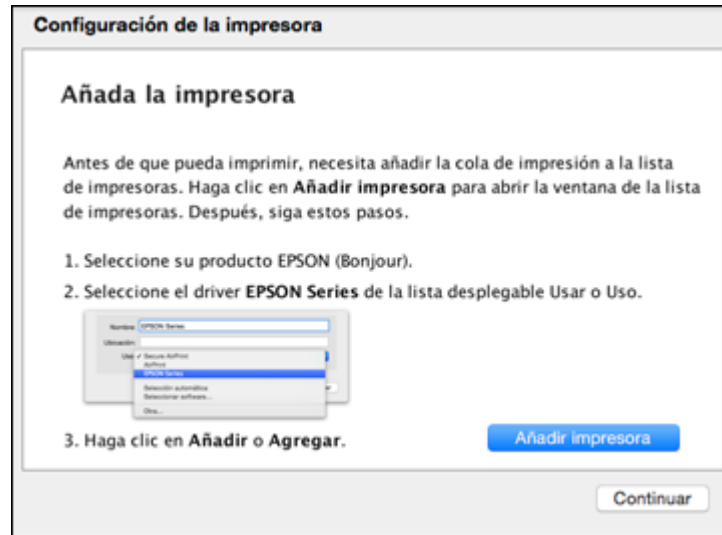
Configuración de la impresora

Añada la impresora

Antes de que pueda imprimir, necesita añadir la cola de impresión a la lista de impresoras. Haga clic en **Añadir impresora** para abrir la ventana de la lista de impresoras. Después, siga estos pasos.

1. Seleccione su producto EPSON (Bonjour).

2. Seleccione el driver **EPSON Series** de la lista desplegable Usar o Uso.

Nombre: EPSON Series
Ubicación:
Usar: ✓ Secure AirPrint
AirPrint
EPSON Series
Selección automática
Seleccionar software...
Otro...

3. Haga clic en **Añadir** o **Agregar**.

Añadir impresora

Continuar